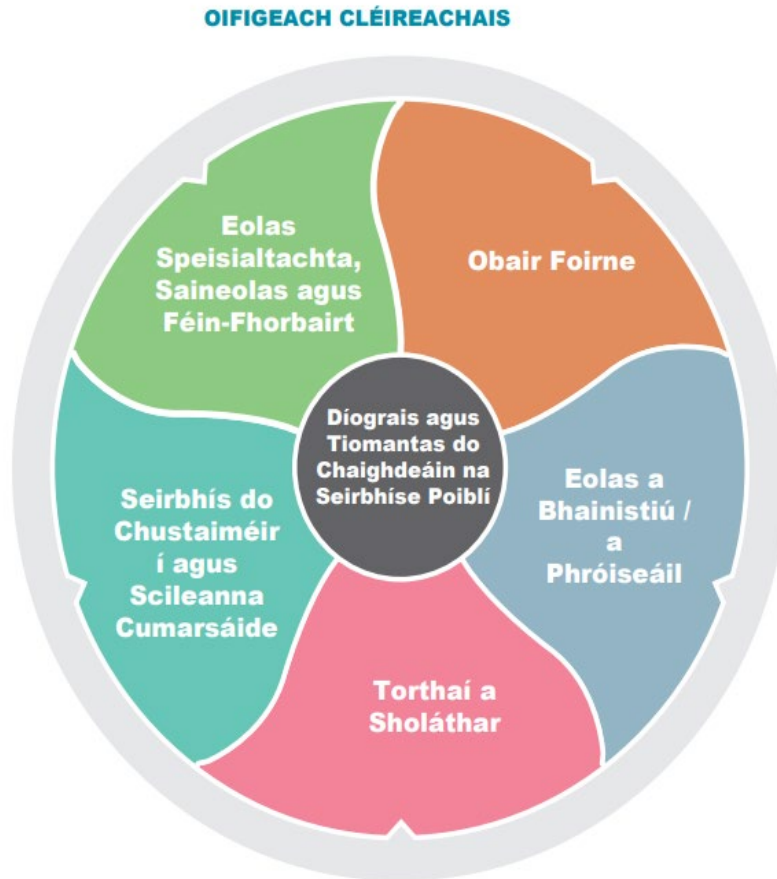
OIFIGEACH CLÉIREACHAIS

Eolas Speisialtachta, Saineolas agus Féin-Fhorbairt

Obair Foirne

Díograis agus Tiomantas do Chaighdeáin na Seirbhíse Poiblí

Seirbhís do Chustaiméir í agus Scileanna Cumarsáide

Eolas a Bhainistiú / a Phróiseáil

Torthaí a Sholáthar